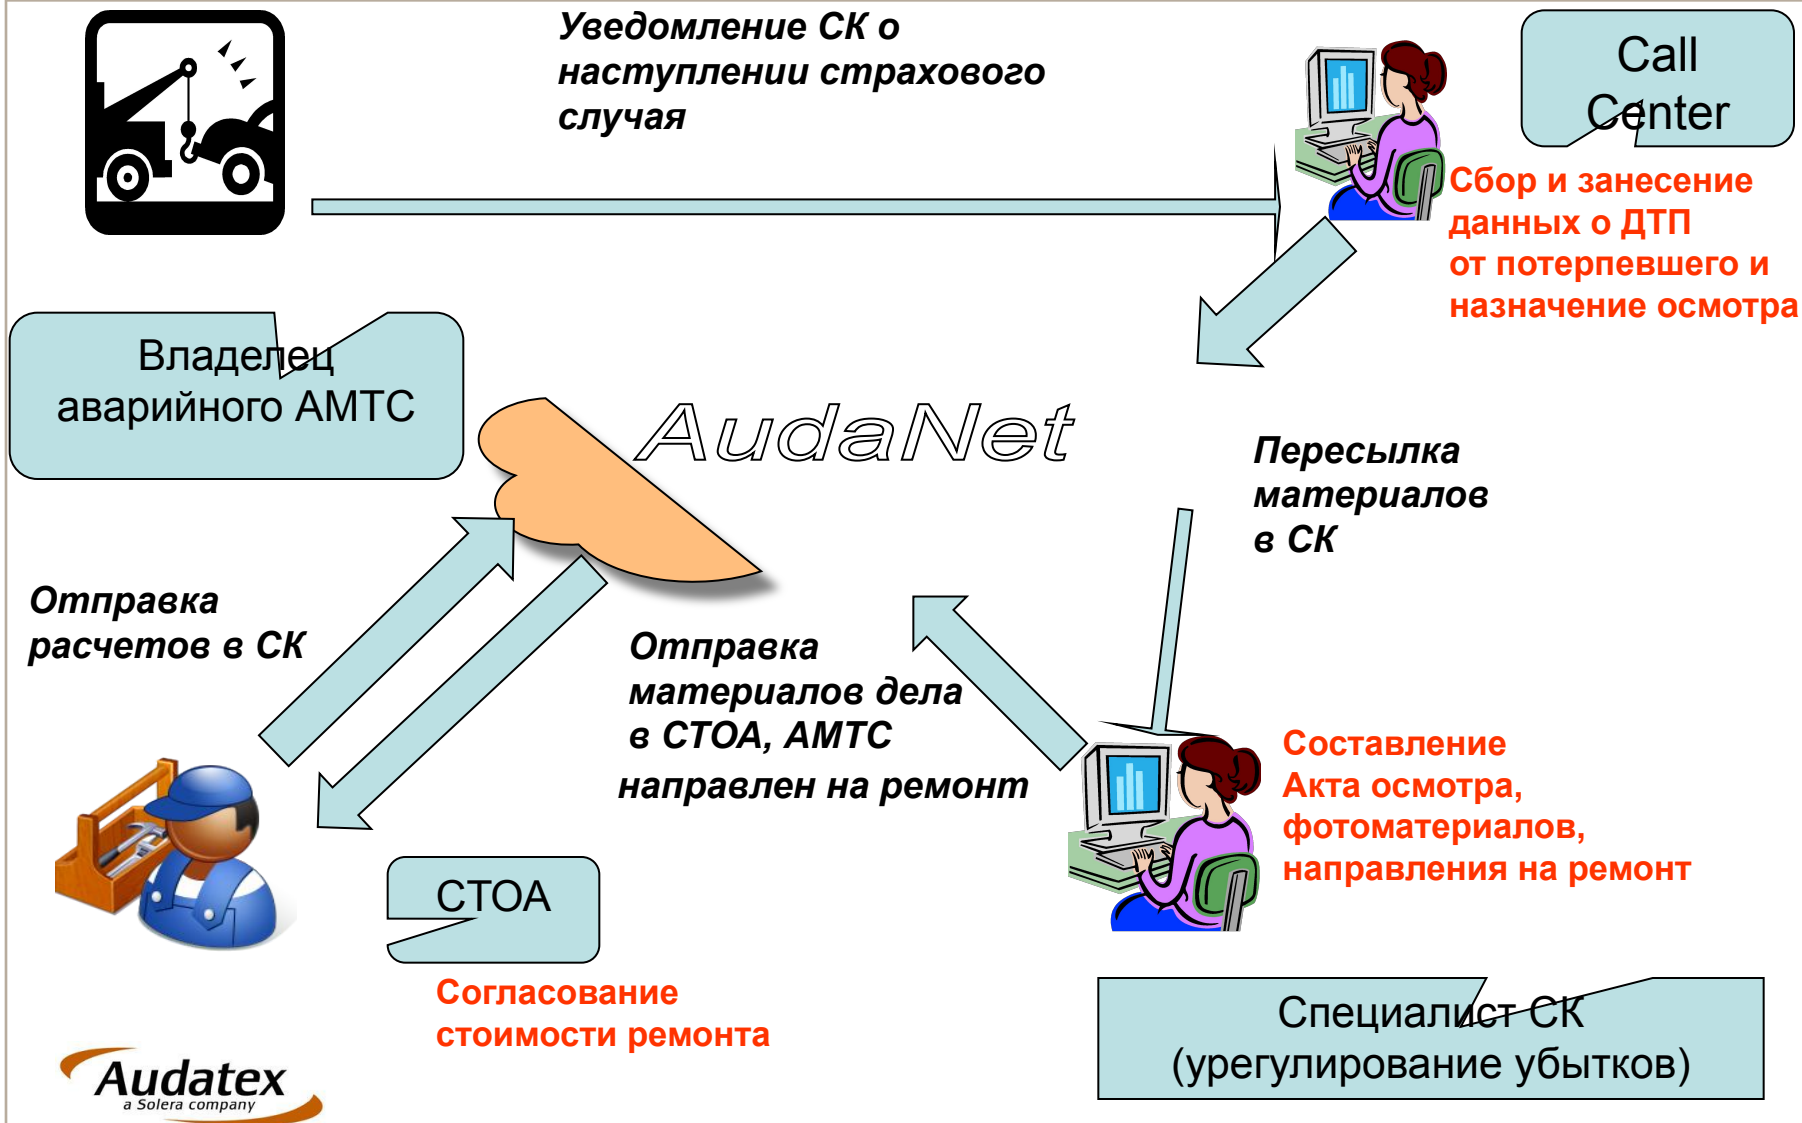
Уведомление СК о наступлении страхового случая

Call Center

Сбор и занесение данных о ДТП от потерпевшего и назначение осмотра

Владелец аварийного АМТС

AudaNet

Пересылка материалов в СК

Отправка расчетов в СК

Отправка материалов дела в СТОА, АМТС направлен на ремонт

Составление Акта осмотра, фотоматериалов, направления на ремонт

СТОА

Согласование стоимости ремонта

Специалист СК (урегулирование убытков)

Audatex
a Solera company